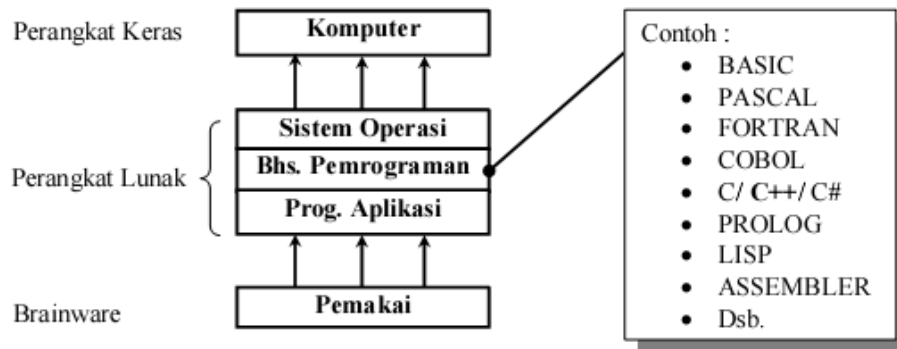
Perangkat Keras

Komputer

Perangkat Lunak

Sistem Operasi

Bhs. Pemrograman

Prog. Aplikasi

Brainware

Pemakai

Contoh :
- BASIC
- PASCAL
- FORTRAN
- COBOL
- C/ C++/ C#
- PROLOG
- LISP
- ASSEMBLER
- Dsb.